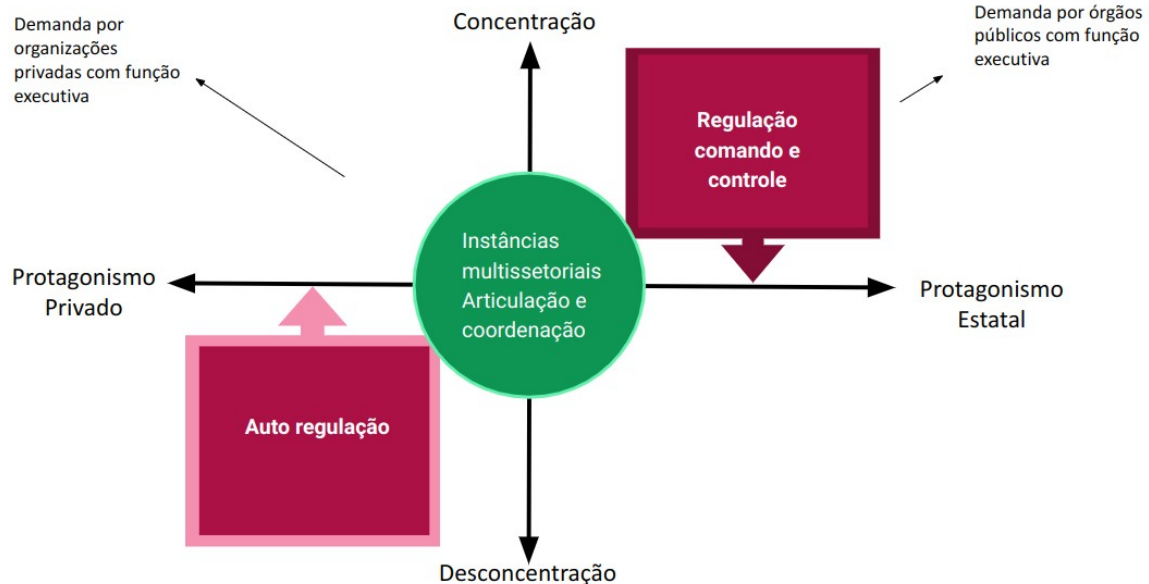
Demanda por organizações privadas com função executiva

Concentração

Demanda por órgãos públicos com função executiva

Regulação comando e controle

Protagonismo Privado

Instâncias multissetoriais Articulação e coordenação

Protagonismo Estatal

Auto regulação

Desconcentração